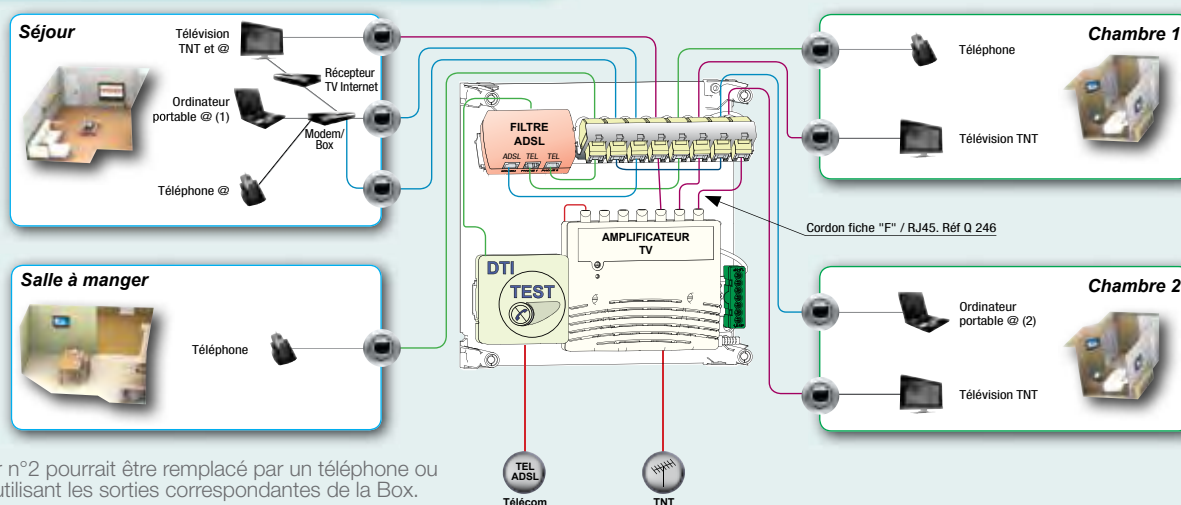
Séjour

Télévision TNT et @

Récepteur TV Internet

Ordinateur portable @ (1)

Modem/ Box

Téléphone @

Salle à manger

Téléphone

FILTRE ADSL

ADSL TEL TEL

AMPLIFICATEUR TV

DTI

TEST

Cordon fiche "F" / RJ45. Réf Q 246

Chambre 1

Téléphone

Télévision TNT

Chambre 2

Ordinateur portable @ (2)

Télévision TNT

TEL ADSL

Télécom

TNT

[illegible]r n°2 pourrait être remplacé par un téléphone ou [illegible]utilisant les sorties correspondantes de la Box.